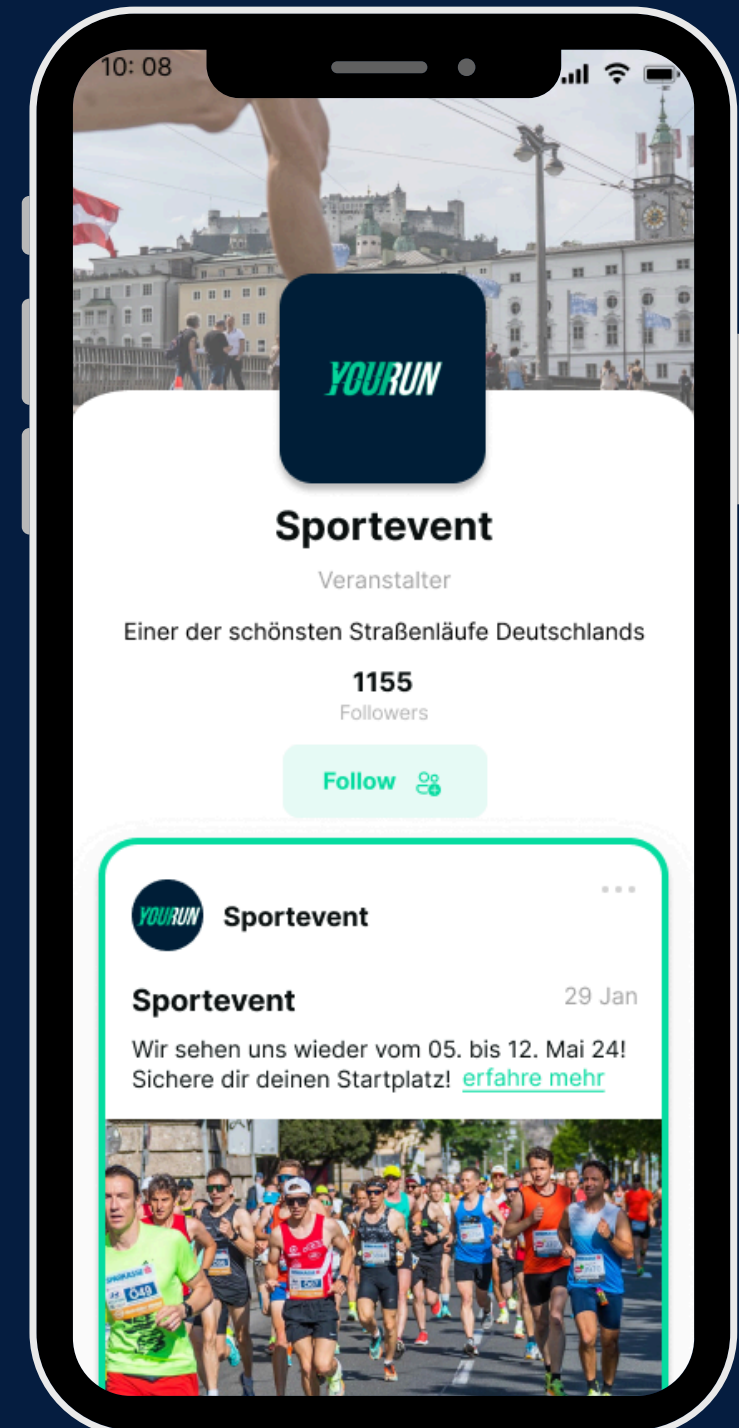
10: 08

YOURUN

Sportevent

Veranstalter

Einer der schönsten Straßenläufe Deutschlands

1155
Followers

Follow

YOURUN Sportevent

Sportevent 29 Jan

Wir sehen uns wieder vom 05. bis 12. Mai 24! Sichere dir deinen Startplatz! erfahre mehr